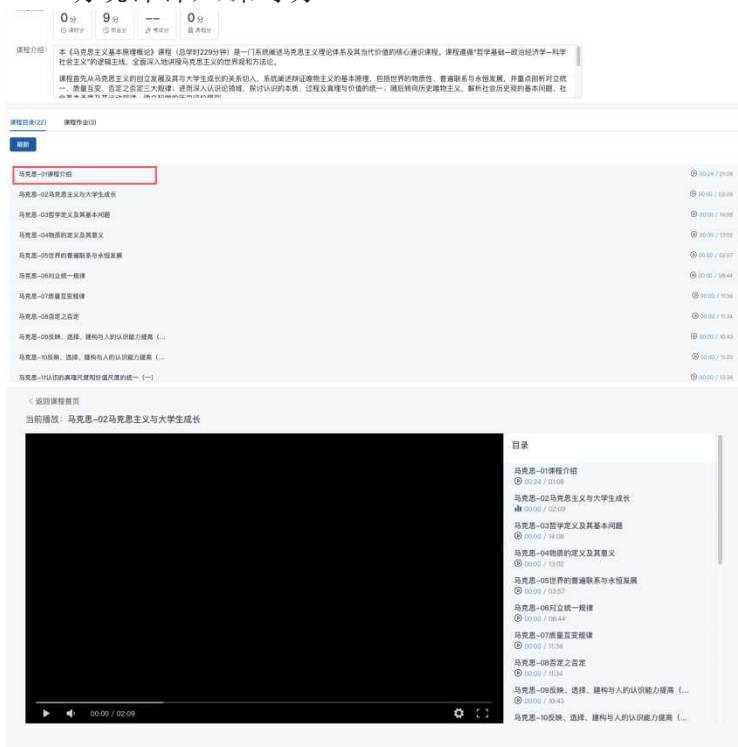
0分 课时分　9分 作业分　-- 考试分　0分 总得分

课程介绍：本《马克思主义基本原理概论》课程（总学时229分钟）是一门系统阐述马克思主义理论体系及其当代价值的核心通识课程。课程遵循"哲学基础—政治经济学—科学社会主义"的逻辑主线，全面深入地讲授马克思主义的世界观和方法论。

课程首先从马克思主义的创立发展及其与大学生成长的关系切入，系统阐述辩证唯物主义的基本原理，包括世界的物质性、普遍联系与永恒发展，并重点剖析对立统一、质量互变、否定之否定三大规律；进而深入认识论领域，探讨认识的本质、过程及真理与价值的统一；随后转向历史唯物主义，解析社会发展的基本问题、社会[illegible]

课程目录(22)　课程作业(3)

刷新

马克思-01课程介绍　00:24 / 01:08
马克思-02马克思主义与大学生成长　00:00 / 02:09
马克思-03哲学定义及其基本问题　00:00 / 14:08
马克思-04物质的定义及其意义　00:00 / 13:02
马克思-05世界的普遍联系与永恒发展　00:00 / 03:57
马克思-06对立统一规律　00:00 / 08:44
马克思-07质量互变规律　00:00 / 11:34
马克思-08否定之否定　00:00 / 11:34
马克思-09反映、选择、建构与人的认识能力提高（...　00:00 / 10:43
马克思-10反映、选择、建构与人的认识能力提高（...　00:00 / 11:20
马克思-11认识的真理尺度和价值尺度的统一（一）　00:00 / 13:34

< 返回课程首页
当前播放：马克思-02马克思主义与大学生成长

00:00 / 02:09

目录
马克思-01课程介绍
00:24 / 01:08
马克思-02马克思主义与大学生成长
00:00 / 02:09
马克思-03哲学定义及其基本问题
00:00 / 14:08
马克思-04物质的定义及其意义
00:00 / 13:02
马克思-05世界的普遍联系与永恒发展
00:00 / 03:57
马克思-06对立统一规律
00:00 / 08:44
马克思-07质量互变规律
00:00 / 11:34
马克思-08否定之否定
00:00 / 11:34
马克思-09反映、选择、建构与人的认识能力提高（...
00:00 / 10:43
马克思-10反映、选择、建构与人的认识能力提高（...